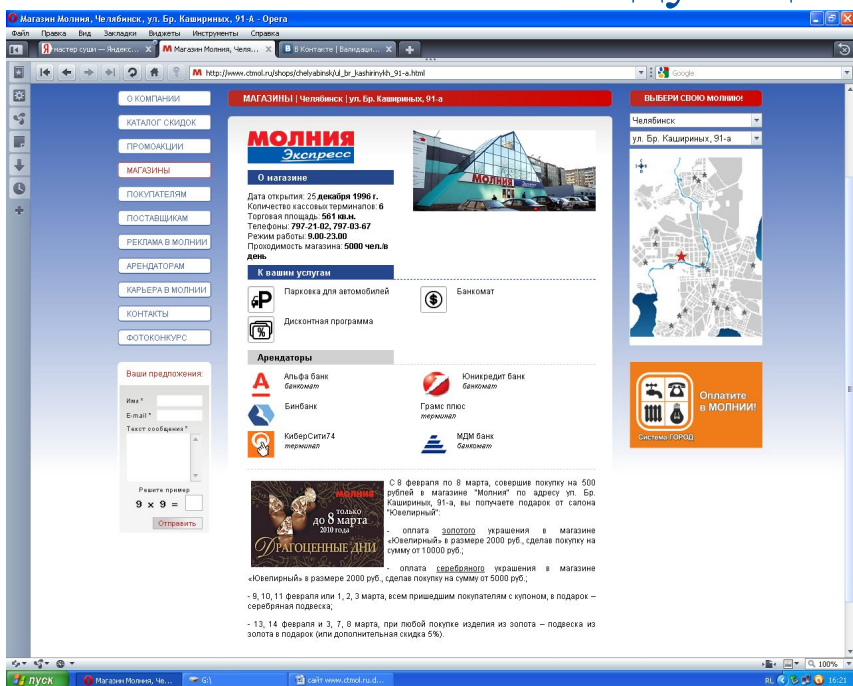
Магазин Молния, Челябинск, ул. Бр. Кашириных, 91-А - Opera

Файл Правка Вид Закладки Виджеты Инструменты Справка

мастер суши — Яндекс... Магазин Молния, Челя... В Контакте | Валидаци...

http://www.ctmol.ru/shops/chelyabinsk/ul_br_kashirinykh_91-a.html

Google

О КОМПАНИИ
КАТАЛОГ СКИДОК
ПРОМОАКЦИИ
МАГАЗИНЫ
ПОКУПАТЕЛЯМ
ПОСТАВЩИКАМ
РЕКЛАМА В МОЛНИИ
АРЕНДАТОРАМ
КАРЬЕРА В МОЛНИИ
КОНТАКТЫ
ФОТОКОНКУРС

Ваши предложения:
Имя *
E-mail *
Текст сообщения *
Решите пример
9 x 9 =
Отправить

МАГАЗИНЫ | Челябинск | ул. Бр. Кашириных, 91-а

МОЛНИЯ Экспресс

О магазине

Дата открытия: 25 декабря 1996 г.
Количество кассовых терминалов: 6
Торговая площадь: 561 кв.м.
Телефоны: 797-21-02, 797-03-67
Режим работы: 9.00-23.00
Проходимость магазина: 5000 чел./в день

К вашим услугам

Парковка для автомобилей
Банкомат
Дисконтная программа

Арендаторы

Альфа банк
банкомат
Юникредит банк
банкомат
Бинбанк
Грамс плюс
терминал
КиберСити74
терминал
МДМ банк
банкомат

молния
только до 8 марта 2010 года
Драгоценные дни

С 8 февраля по 8 марта, совершив покупку на 500 рублей в магазине "Молния" по адресу ул. Бр. Кашириных, 91-а, вы получаете подарок от салона "Ювелирный":

- оплата золотого украшения в магазине «Ювелирный» в размере 2000 руб., сделав покупку на сумму от 10000 руб.;

- оплата серебряного украшения в магазине «Ювелирный» в размере 2000 руб., сделав покупку на сумму от 5000 руб.;

- 9, 10, 11 февраля или 1, 2, 3 марта, всем пришедшим покупателям с купоном, в подарок – серебряная подвеска;

- 13, 14 февраля и 3, 7, 8 марта, при любой покупке изделия из золота – подвеска из золота в подарок (или дополнительная скидка 5%).

ВЫБЕРИ СВОЮ МОЛНИЮ!
Челябинск
ул. Бр. Кашириных, 91-а

Оплатите в МОЛНИИ!
Система ГОРОД

100%
пуск
Магазин Молния, Че...
G:\
сайт www.ctmol.ru.d...
RL
16:21